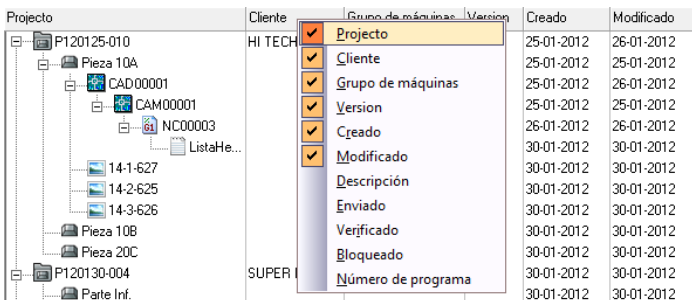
| Projecto | Cliente | Grupo de máquinas | Version | Creado | Modificado |
|---|---|---|---|---|---|
| P120125-010 | HI TECH | | | 25-01-2012 | 26-01-2012 |
| Pieza 10A | | | | 25-01-2012 | 26-01-2012 |
| CAD00001 | | | | 25-01-2012 | 26-01-2012 |
| CAM00001 | | | | 25-01-2012 | 25-01-2012 |
| NC00003 | | | | 26-01-2012 | 26-01-2012 |
| ListaHe... | | | | 30-01-2012 | 30-01-2012 |
| 14-1-627 | | | | 30-01-2012 | 30-01-2012 |
| 14-2-625 | | | | 30-01-2012 | 30-01-2012 |
| 14-3-626 | | | | 30-01-2012 | 30-01-2012 |
| Pieza 10B | | | | 30-01-2012 | 30-01-2012 |
| Pieza 20C | | | | 30-01-2012 | 30-01-2012 |
| P120130-004 | SUPER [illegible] | | | 30-01-2012 | 30-01-2012 |
| Parte Inf. | | | | 30-01-2012 | 30-01-2012 |

Projecto
Cliente
Grupo de máquinas
Version
Creado
Modificado
Descripción
Enviado
Verificado
Bloqueado
Número de programa